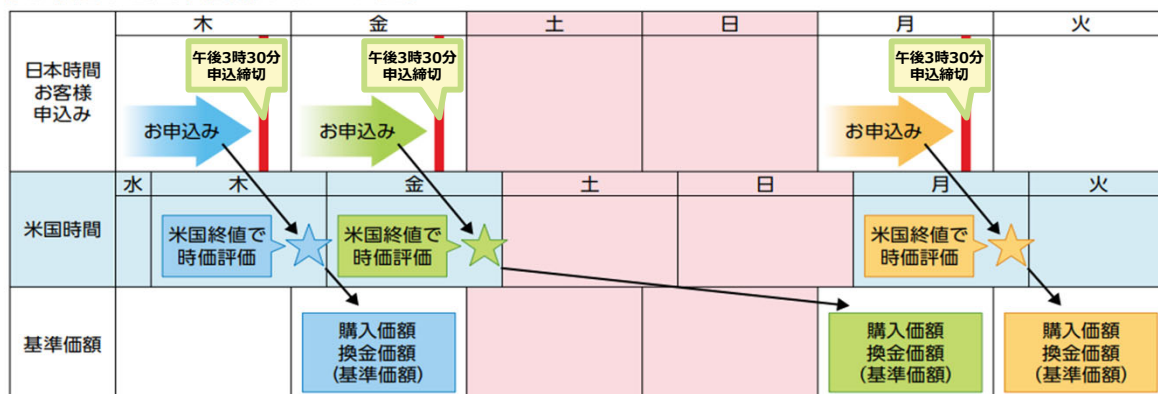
| | 木 | 金 | 土 | 日 | 月 | 火 |
|---|---|---|---|---|---|---|
| 日本時間 お客様 申込み | お申込み 午後3時30分 申込締切 | お申込み 午後3時30分 申込締切 | | | お申込み 午後3時30分 申込締切 | |

| | 水 | 木 | 金 | 土 | 日 | 月 | 火 |
|---|---|---|---|---|---|---|---|
| 米国時間 | | 米国終値で 時価評価 | 米国終値で 時価評価 | | | 米国終値で 時価評価 | |

| | 木 | 金 | 土 | 日 | 月 | 火 |
|---|---|---|---|---|---|---|
| 基準価額 | | 購入価額 換金価額 (基準価額) | | | 購入価額 換金価額 (基準価額) | 購入価額 換金価額 (基準価額) |